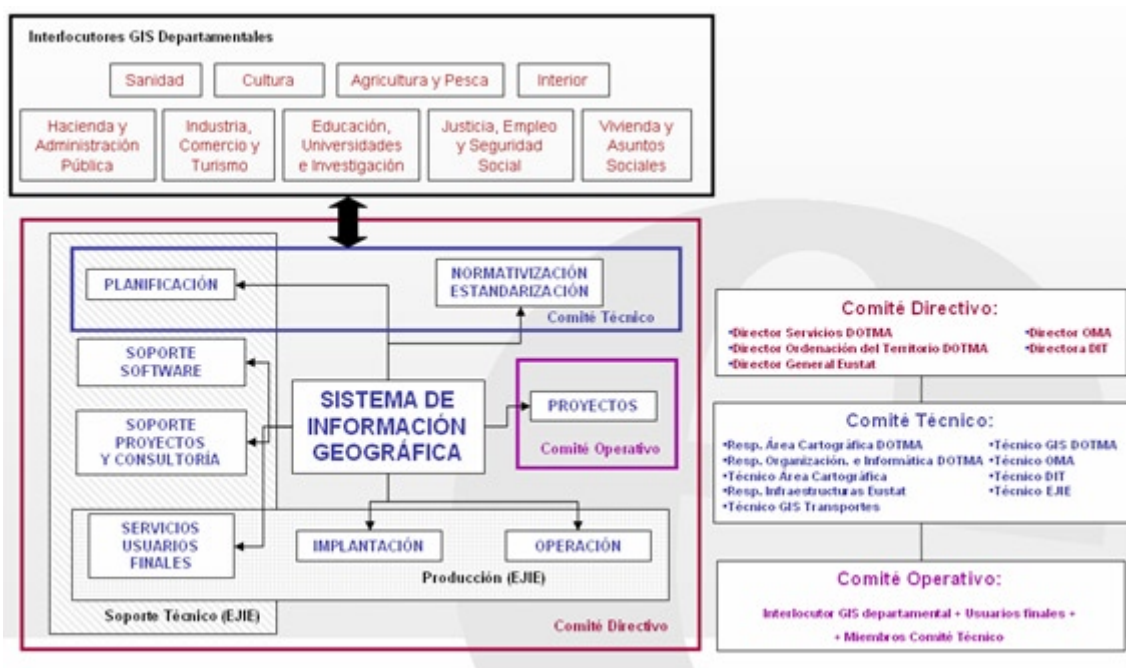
Interlocutores GIS Departamentales

Sanidad

Cultura

Agricultura y Pesca

Interior

Hacienda y Administración Pública

Industria, Comercio y Turismo

Educación, Universidades e Investigación

Justicia, Empleo y Seguridad Social

Vivienda y Asuntos Sociales

PLANIFICACIÓN

NORMATIVIZACIÓN ESTANDARIZACIÓN

Comité Técnico

SOPORTE SOFTWARE

SOPORTE PROYECTOS Y CONSULTORÍA

SISTEMA DE INFORMACIÓN GEOGRÁFICA

PROYECTOS

Comité Operativo

SERVICIOS USUARIOS FINALES

IMPLANTACIÓN

OPERACIÓN

Producción (EJIE)

Soporte Técnico (EJIE)

Comité Directivo

Comité Directivo:

•Director Servicios DOTMA
•Director Ordenación del Territorio DOTMA
•Director General Eustat
•Director OMA
•Directora DIT

Comité Técnico:

•Resp. Área Cartográfica DOTMA
•Resp. Organización, e Informática DOTMA
•Técnico Área Cartográfica
•Resp. Infraestructuras Eustat
•Técnico GIS Transportes
•Técnico GIS DOTMA
•Técnico OMA
•Técnico DIT
•Técnico EJIE

Comité Operativo:

Interlocutor GIS departamental + Usuarios finales + + Miembros Comité Técnico